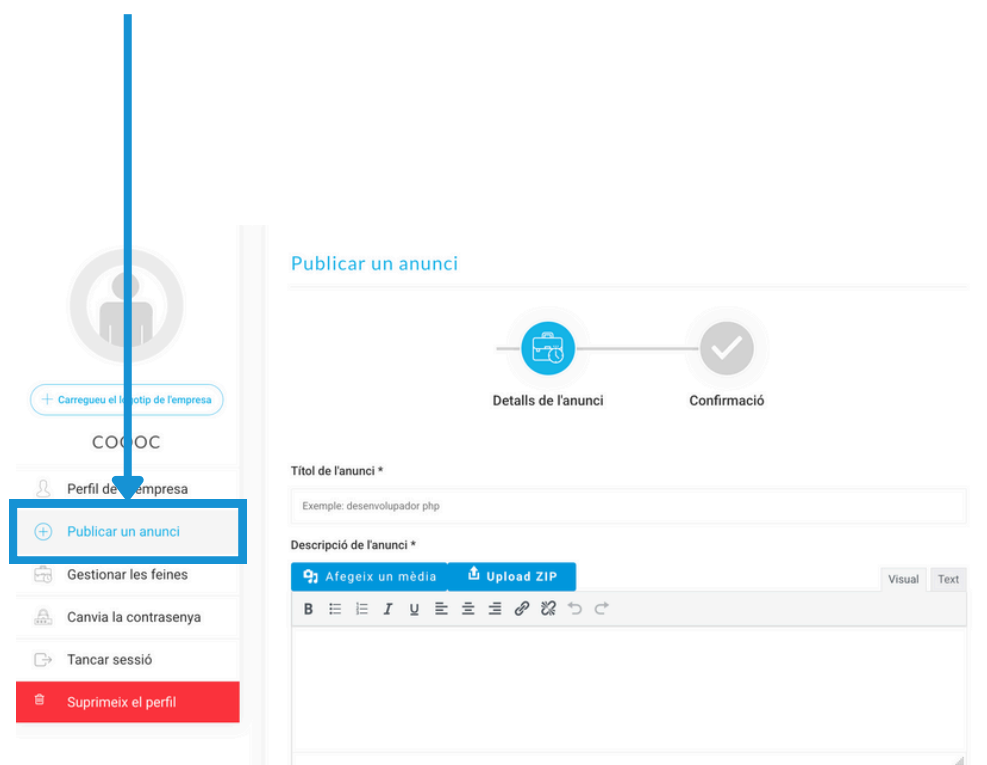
+ Carregueu el l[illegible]otip de l'empresa

COOOC

Perfil de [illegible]empresa

Publicar un anunci

Gestionar les feines

Canvia la contrasenya

Tancar sessió

Suprimeix el perfil

Publicar un anunci

Detalls de l'anunci

Confirmació

Títol de l'anunci *

Exemple: desenvolupador php

Descripció de l'anunci *

Afegeix un mèdia

Upload ZIP

Visual

Text

B I U